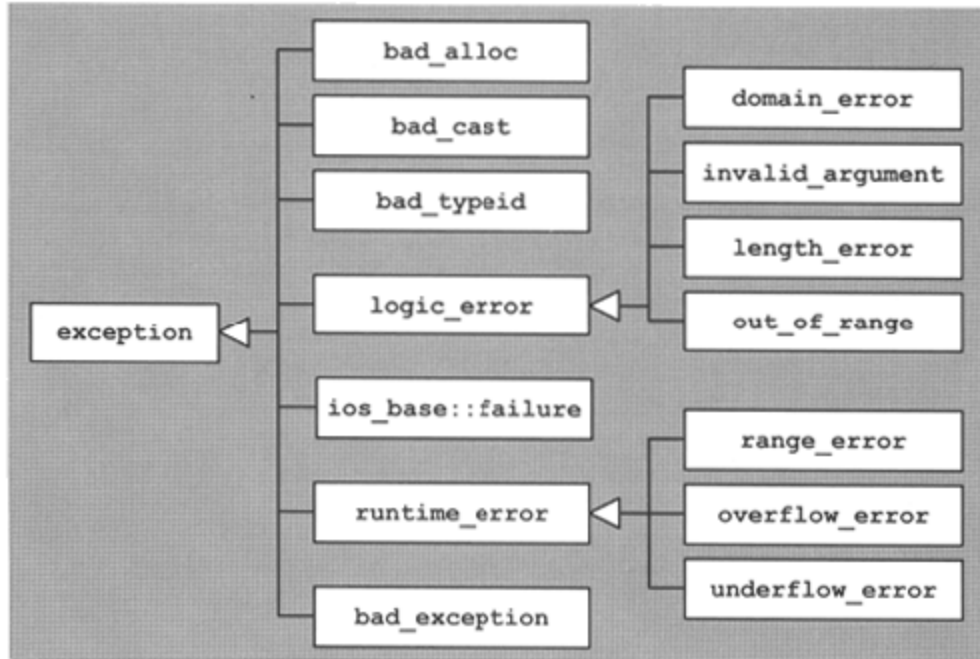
exception

bad_alloc

bad_cast

bad_typeid

logic_error

ios_base::failure

runtime_error

bad_exception

domain_error

invalid_argument

length_error

out_of_range

range_error

overflow_error

underflow_error